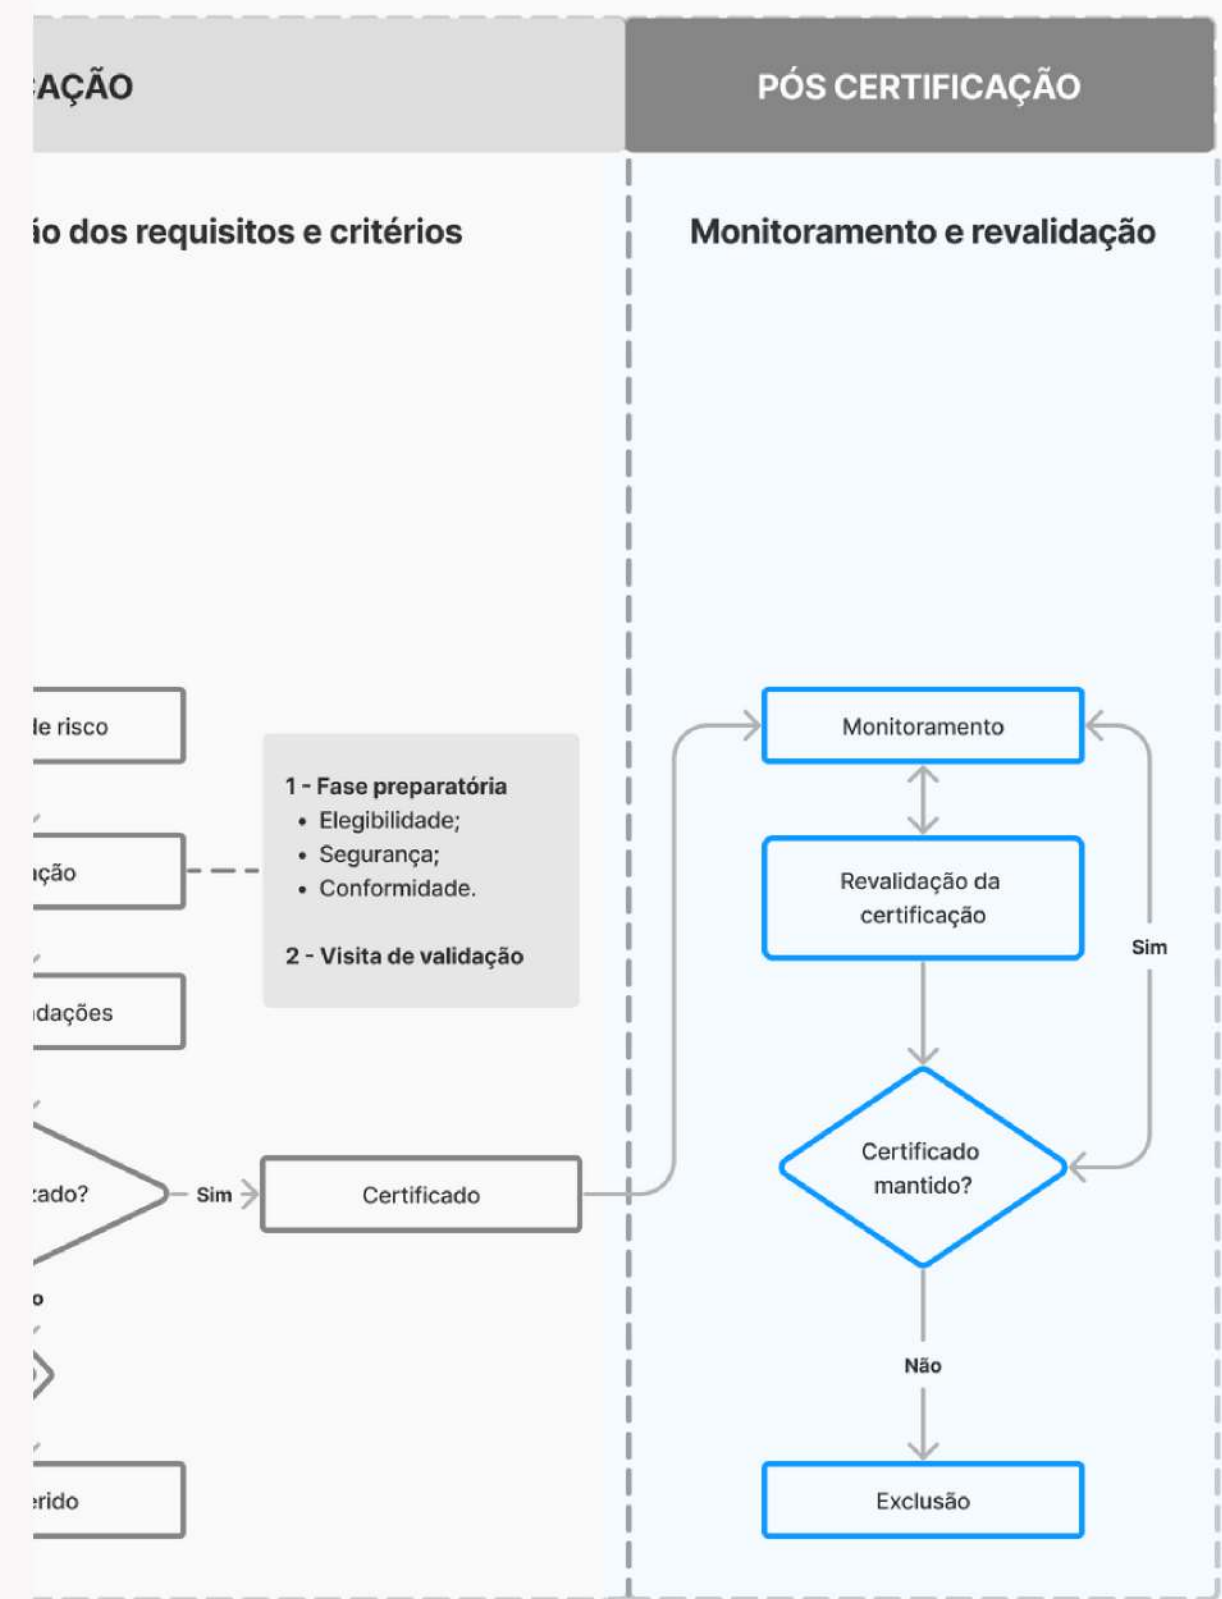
AÇÃO

io dos requisitos e critérios

le risco

ıção

ıdações

:ado?

Sim

o

erido

1 - Fase preparatória
• Elegibilidade;
• Segurança;
• Conformidade.

2 - Visita de validação

Certificado

PÓS CERTIFICAÇÃO

Monitoramento e revalidação

Monitoramento

Revalidação da certificação

Sim

Certificado mantido?

Não

Exclusão